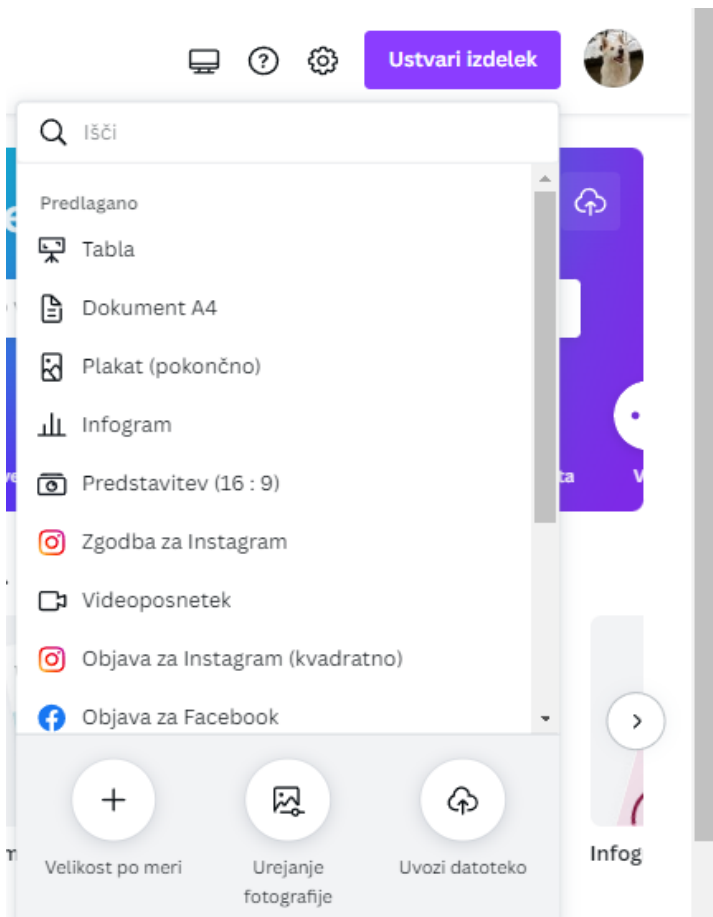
Ustvari izdelek

Išči

Predlagano

Tabla

Dokument A4

Plakat (pokončno)

Infogram

Predstavitev (16 : 9)

Zgodba za Instagram

Videoposnetek

Objava za Instagram (kvadratno)

Objava za Facebook

Velikost po meri

Urejanje fotografije

Uvozi datoteko

Infog